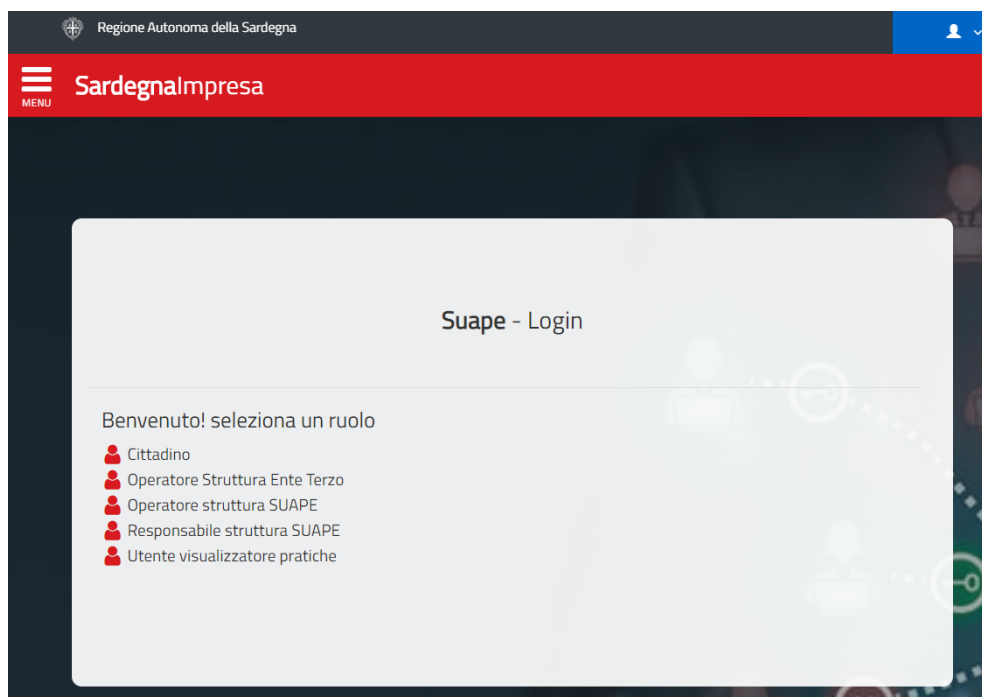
Regione Autonoma della Sardegna

MENU

SardegnaImpresa

Suape - Login

Benvenuto! seleziona un ruolo

Cittadino
Operatore Struttura Ente Terzo
Operatore struttura SUAPE
Responsabile struttura SUAPE
Utente visualizzatore pratiche